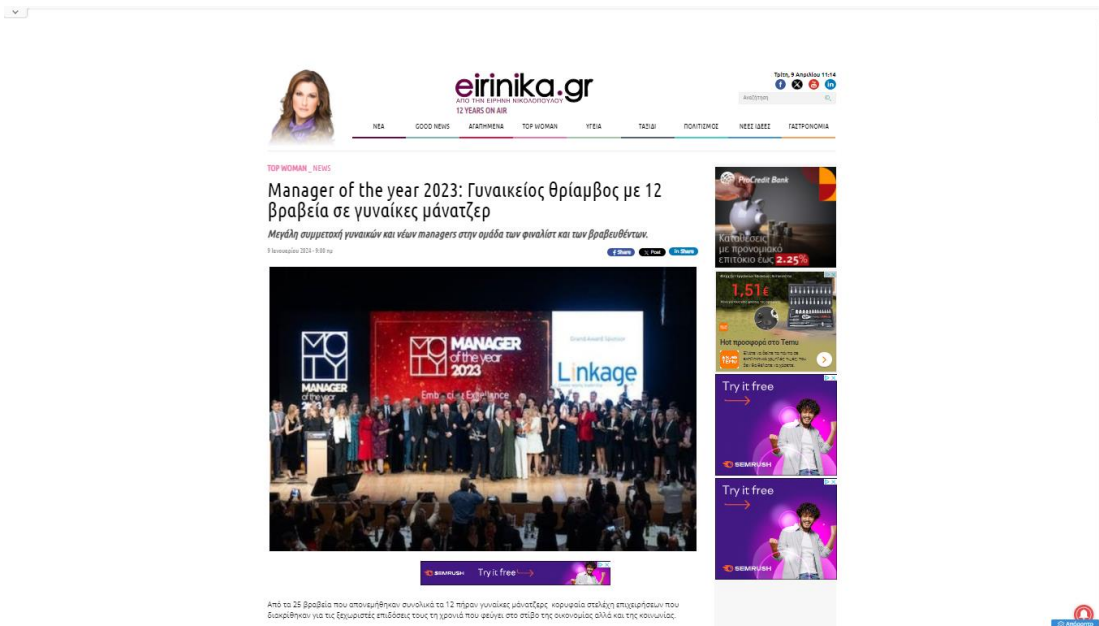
eirinika.gr
ΑΠΟ ΤΗΝ ΕΙΡΗΝΗ ΝΙΚΟΛΟΠΟΥΛΟΥ
12 YEARS ON AIR

Τρίτη, 9 Απριλίου 11:14

Αναζήτηση

ΝΕΑ | GOOD NEWS | ΑΓΑΠΗΜΕΝΑ | TOP WOMAN | ΥΓΕΙΑ | ΤΑΞΙΔΙ | ΠΟΛΙΤΙΣΜΟΣ | ΝΕΕΣ ΙΔΕΕΣ | ΓΑΣΤΡΟΝΟΜΙΑ

TOP WOMAN , NEWS

Manager of the year 2023: Γυναικείος θρίαμβος με 12 βραβεία σε γυναίκες μάνατζερ

Μεγάλη συμμετοχή γυναικών και νέων managers στην ομάδα των φιναλίστ και των βραβευθέντων.

8 Ιανουαρίου 2024 - 9:00 πμ

f Share | X Post | in Share

MOTY MANAGER of the year
MANAGER of the year 2023
Embracing Excellence
Linkage

SEMRUSH Try it free

Από τα 25 βραβεία που απονεμήθηκαν συνολικά τα 12 πήραν γυναίκες μάνατζερ, κορυφαία στελέχη επιχειρήσεων που διακρίθηκαν για τις ξεχωριστές επιδόσεις τους τη χρονιά που φεύγει στο στίβο της οικονομίας αλλά και της κοινωνίας.

ProCredit Bank
Καταθέσεις με προνομιακό επιτόκιο έως 2.25%

1.51€
Hot προσφορά στο Temu

Try it free
SEMRUSH

Try it free
SEMRUSH